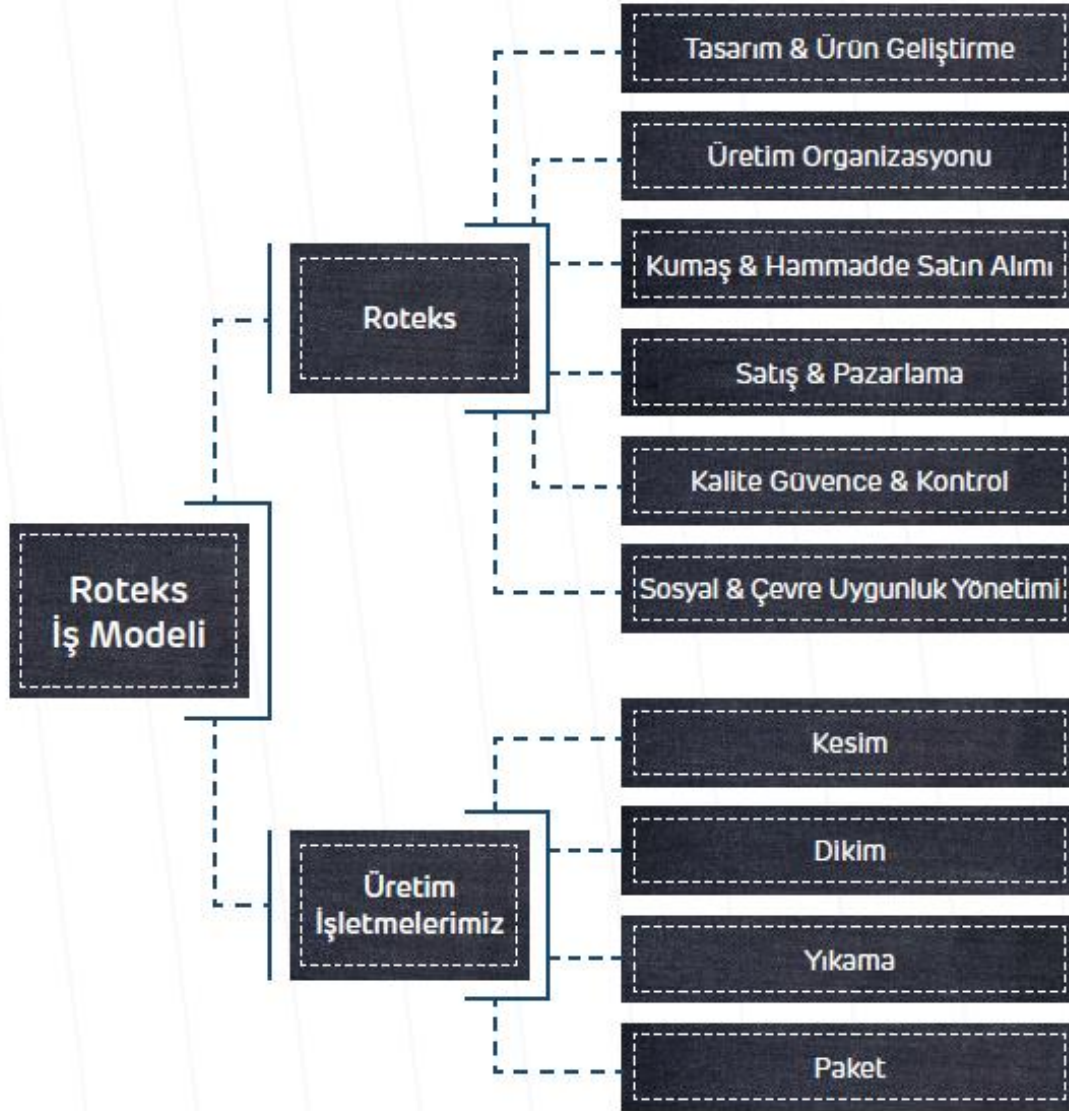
Roteks İş Modeli

Roteks

Tasarım & Ürün Geliştirme

Üretim Organizasyonu

Kumaş & Hammadde Satın Alımı

Satış & Pazarlama

Kalite Güvence & Kontrol

Sosyal & Çevre Uygunluk Yönetimi

Üretim İşletmelerimiz

Kesim

Dikim

Yıkama

Paket